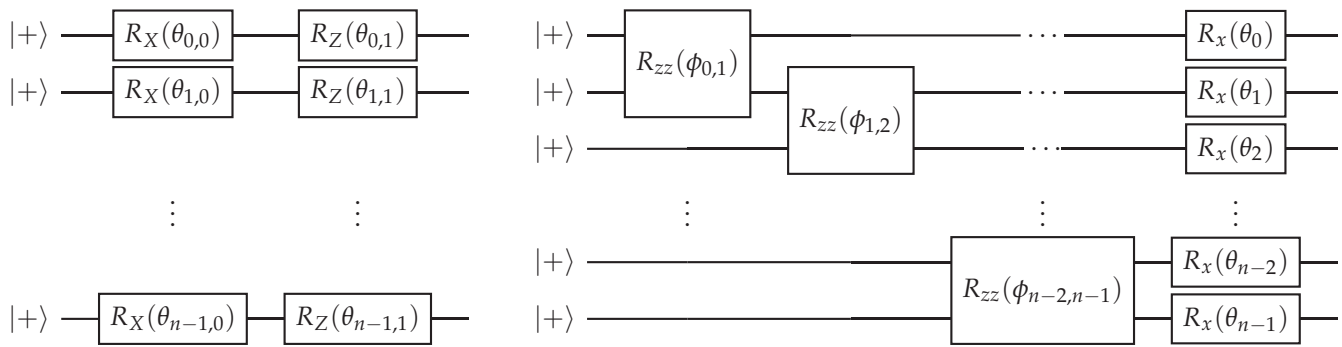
$|+\rangle$ $R_X(\theta_{0,0})$ $R_Z(\theta_{0,1})$

$|+\rangle$ $R_X(\theta_{1,0})$ $R_Z(\theta_{1,1})$

$\vdots$ $\vdots$

$|+\rangle$ $R_X(\theta_{n-1,0})$ $R_Z(\theta_{n-1,1})$

$|+\rangle$ $R_{zz}(\phi_{0,1})$ $\cdots$ $R_x(\theta_0)$

$|+\rangle$ $R_{zz}(\phi_{1,2})$ $\cdots$ $R_x(\theta_1)$

$|+\rangle$ $\cdots$ $R_x(\theta_2)$

$\vdots$ $\vdots$ $\vdots$

$|+\rangle$ $R_{zz}(\phi_{n-2,n-1})$ $R_x(\theta_{n-2})$

$|+\rangle$ $R_x(\theta_{n-1})$